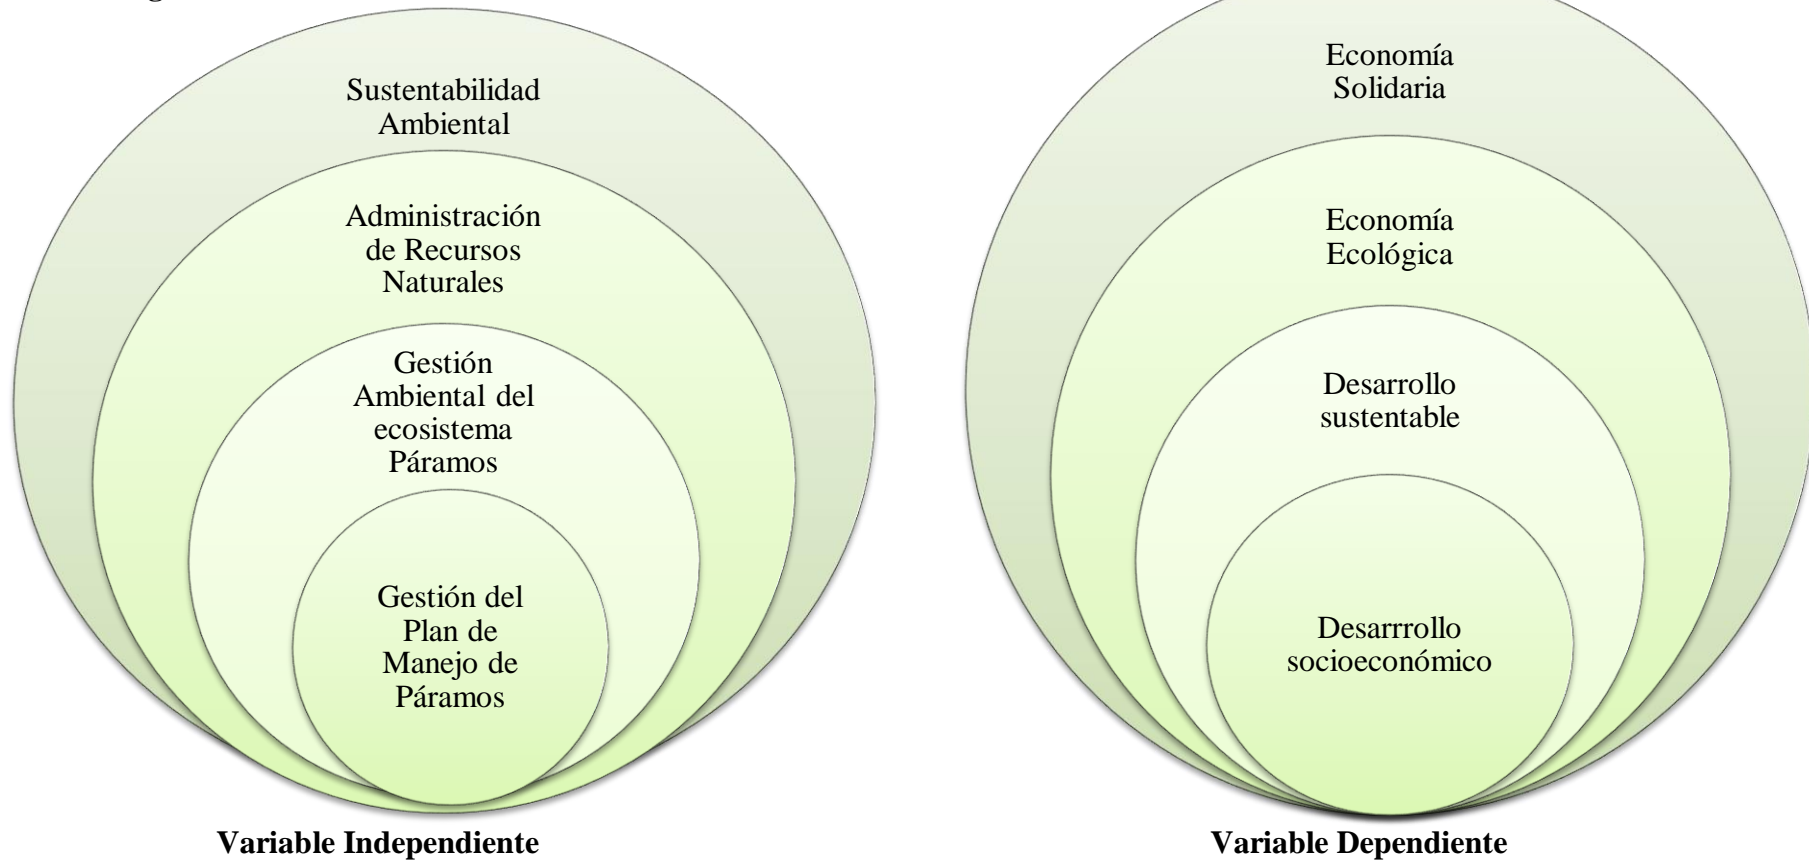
Sustentabilidad Ambiental

Administración de Recursos Naturales

Gestión Ambiental del ecosistema Páramos

Gestión del Plan de Manejo de Páramos

Variable Independiente

Economía Solidaria

Economía Ecológica

Desarrollo sustentable

Desarrrollo socioeconómico

Variable Dependiente